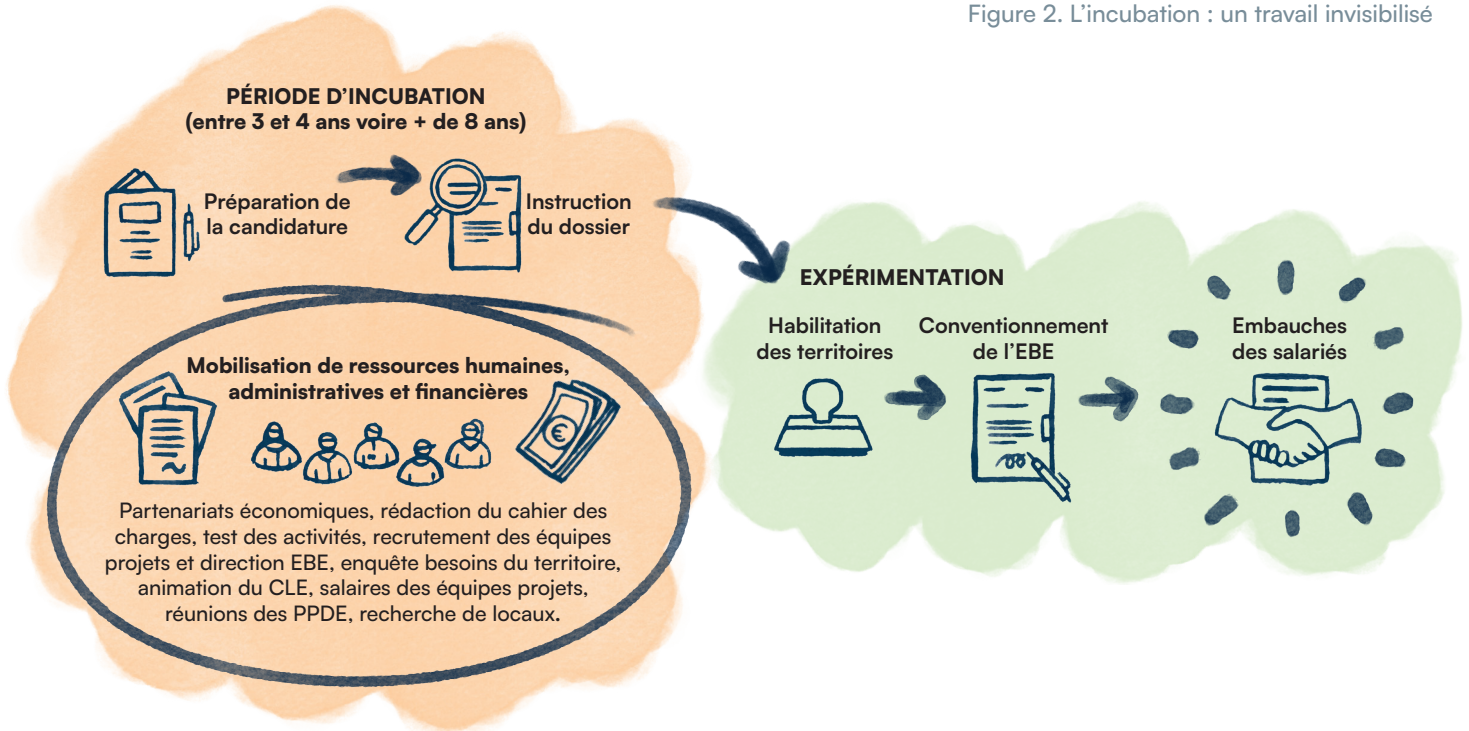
Figure 2. L'incubation : un travail invisibilisé

PÉRIODE D'INCUBATION
(entre 3 et 4 ans voire + de 8 ans)

Préparation de la candidature

Instruction du dossier

Mobilisation de ressources humaines, administratives et financières

Partenariats économiques, rédaction du cahier des charges, test des activités, recrutement des équipes projets et direction EBE, enquête besoins du territoire, animation du CLE, salaires des équipes projets, réunions des PPDE, recherche de locaux.

EXPÉRIMENTATION

Habilitation des territoires

Conventionnement de l'EBE

Embauches des salariés